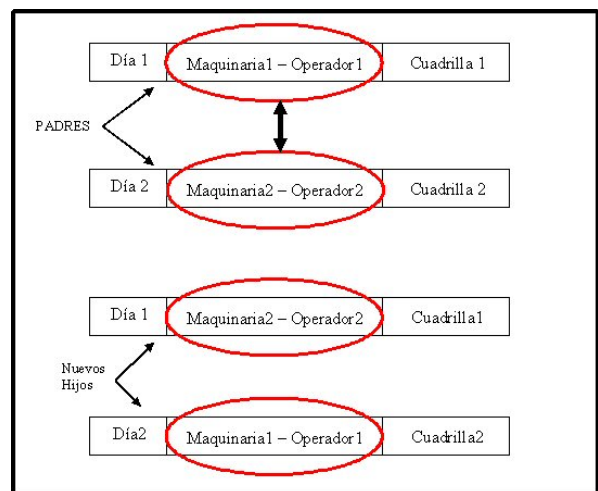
Día 1 | Maquinaria1 – Operador1 | Cuadrilla 1

PADRES

Día 2 | Maquinaria2 – Operador2 | Cuadrilla 2

Día 1 | Maquinaria2 – Operador2 | Cuadrilla1

Nuevos Hijos

Día2 | Maquinaria1 – Operador1 | Cuadrilla2